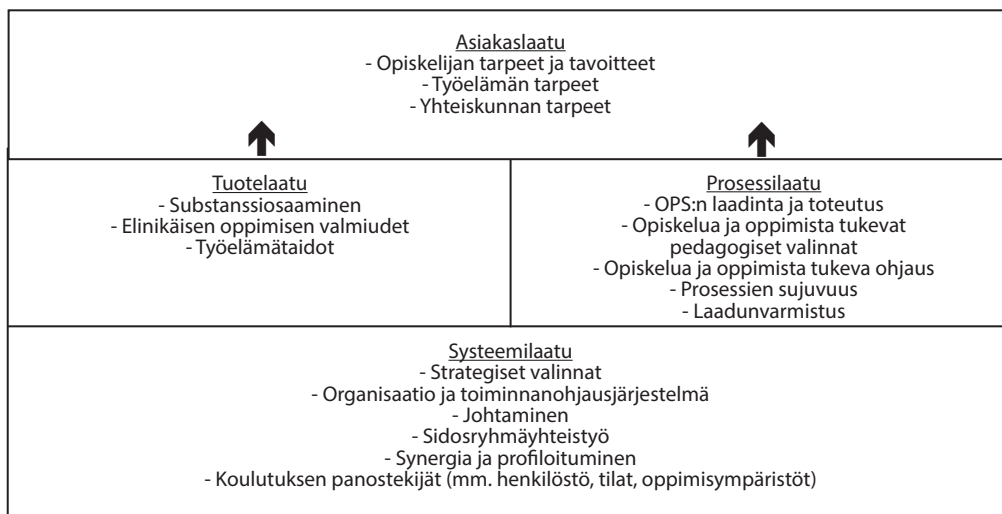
Asiakaslaatu
- Opiskelijan tarpeet ja tavoitteet
- Työelämän tarpeet
- Yhteiskunnan tarpeet

Tuotelaatu
- Substanssiosaaminen
- Elinikäisen oppimisen valmiudet
- Työelämätaidot

Prosessilaatu
- OPS:n laadinta ja toteutus
- Opiskelua ja oppimista tukevat pedagogiset valinnat
- Opiskelua ja oppimista tukeva ohjaus
- Prosessien sujuvuus
- Laadunvarmistus

Systeemilaatu
- Strategiset valinnat
- Organisaatio ja toiminnanohjausjärjestelmä
- Johtaminen
- Sidosryhmäyhteistyö
- Synergia ja profiloituminen
- Koulutuksen panostekijät (mm. henkilöstö, tilat, oppimisympäristöt)